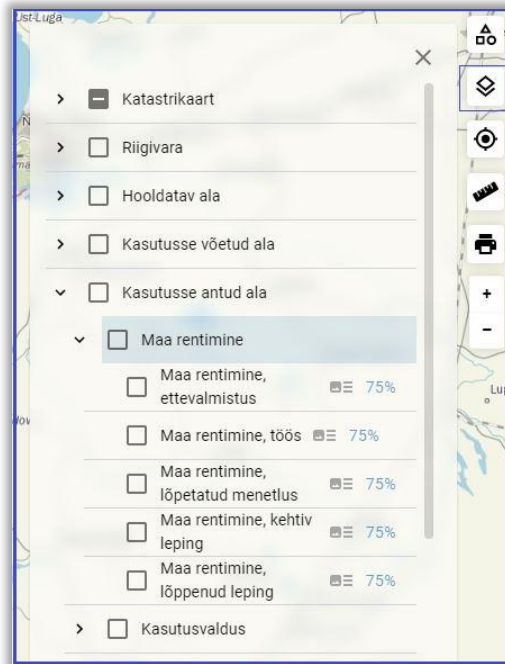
Ust-Luga

Katastrikaart

Riigivara

Hooldatav ala

Kasutusse võetud ala

Kasutusse antud ala

Maa rentimine

Maa rentimine, ettevalmistus 75%

Maa rentimine, töös 75%

Maa rentimine, lõpetatud menetlus 75%

Maa rentimine, kehtiv leping 75%

Maa rentimine, lõppenud leping 75%

Kasutusvaldus

+
-

Lu